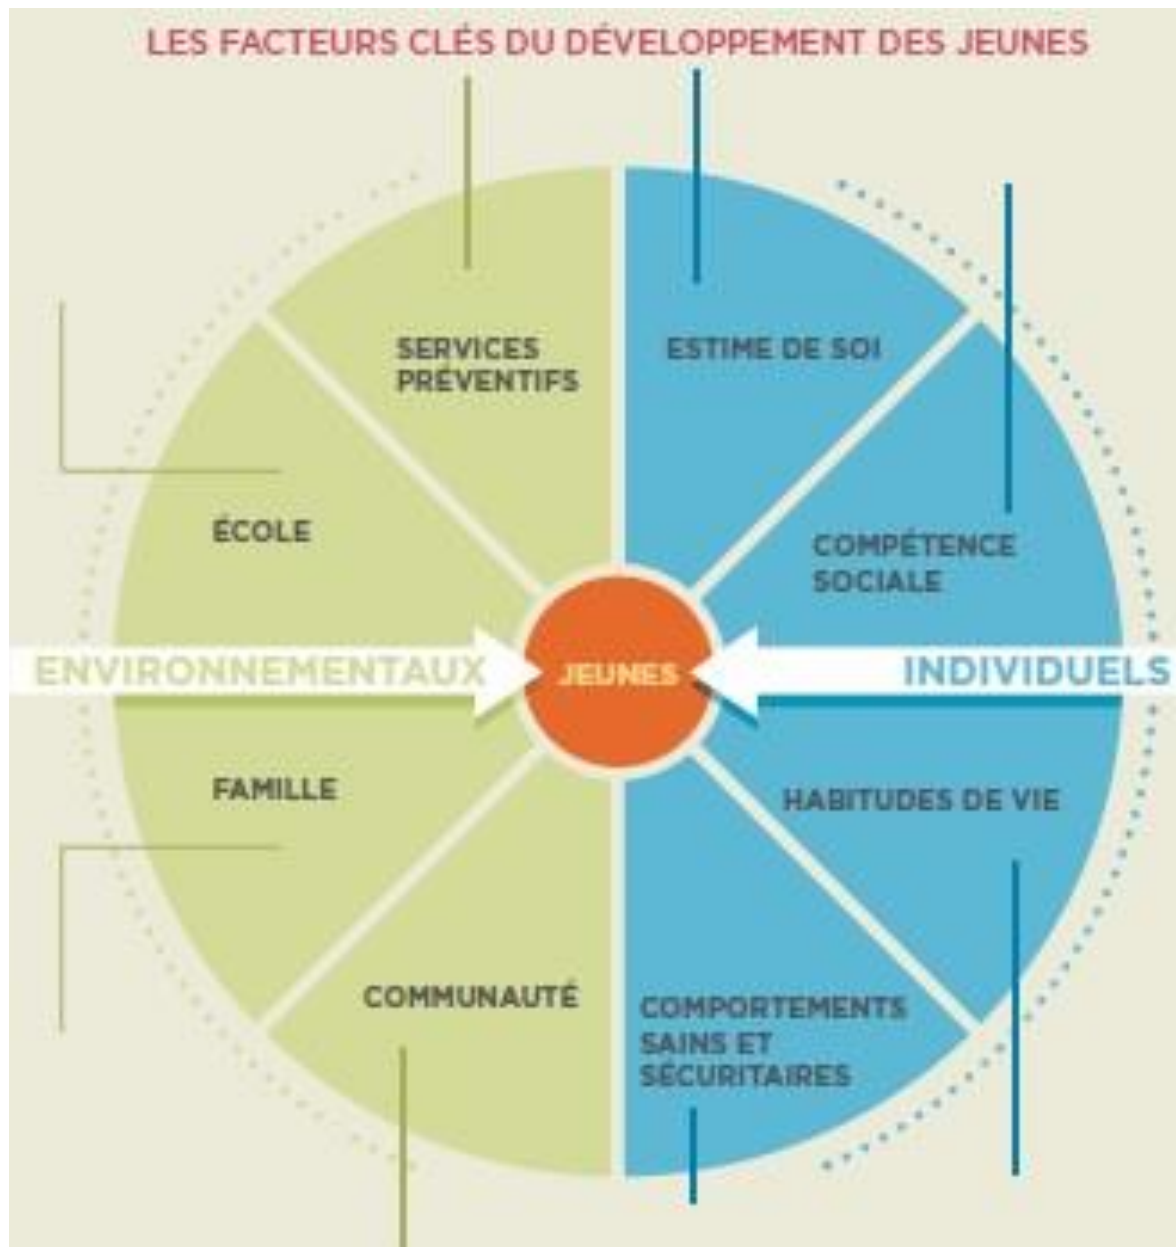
LES FACTEURS CLÉS DU DÉVELOPPEMENT DES JEUNES

SERVICES PRÉVENTIFS

ESTIME DE SOI

ÉCOLE

COMPÉTENCE SOCIALE

ENVIRONNEMENTAUX

JEUNES

INDIVIDUELS

FAMILLE

HABITUDES DE VIE

COMMUNAUTÉ

COMPORTEMENTS SAINS ET SÉCURITAIRES